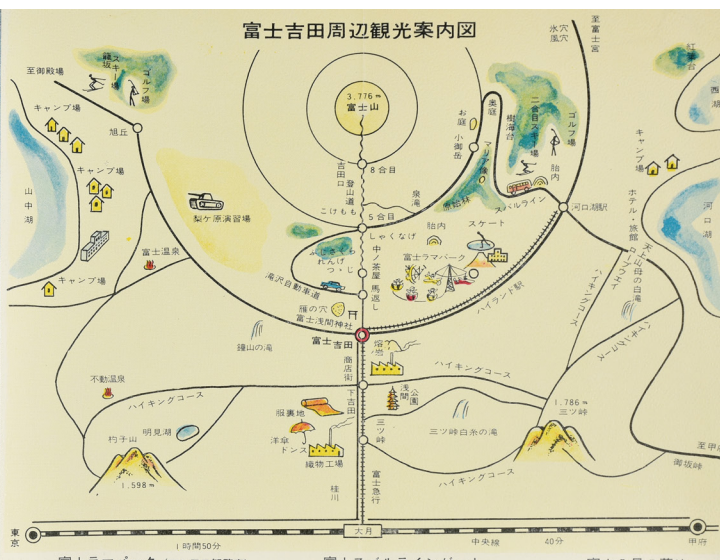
富士吉田周辺観光案内図

至御殿場
篭坂
スキー場
ゴルフ場
キャンプ場
旭丘
キャンプ場
山中湖
梨ケ原演習場
富士温泉
キャンプ場
3,776m
富士山
吉田口登山道
8合目
こけもも
5合目
お庭
小御岳
奥庭
マリア像
樹海台
二合目スキー場
ゴルフ場
胎内
氷穴
風穴
至富士宮
紅葉台
西湖
キャンプ場
ホテル・旅館
河口湖駅
河口湖
天上山
ロープウェイ
母の白滝
ハイキングコース
ハイキングコース
ハイキングコース
スバルライン
泉滝
樹林
スケート
しゃくなげ
胎内
中ノ茶屋
ふじざくら
れんげつつじ
富士ラマパーク
馬返し
滝沢自動車道
ハイランド駅
猫の穴
富士浅間神社
鐘山の滝
富士吉田
商店街
下吉田
織物
浅間公園
ハイキングコース
不動温泉
ハイキングコース
明見湖
杓子山
1,598m
服裏地
洋傘
ネクタイ
織物工場
三ツ峠
三ツ峠白糸の滝
1,786m
三ツ峠
ハイキングコース
御坂峠
至甲府
富士急行
桂川
東京
1時間50分
大月
中央線
40分
甲府